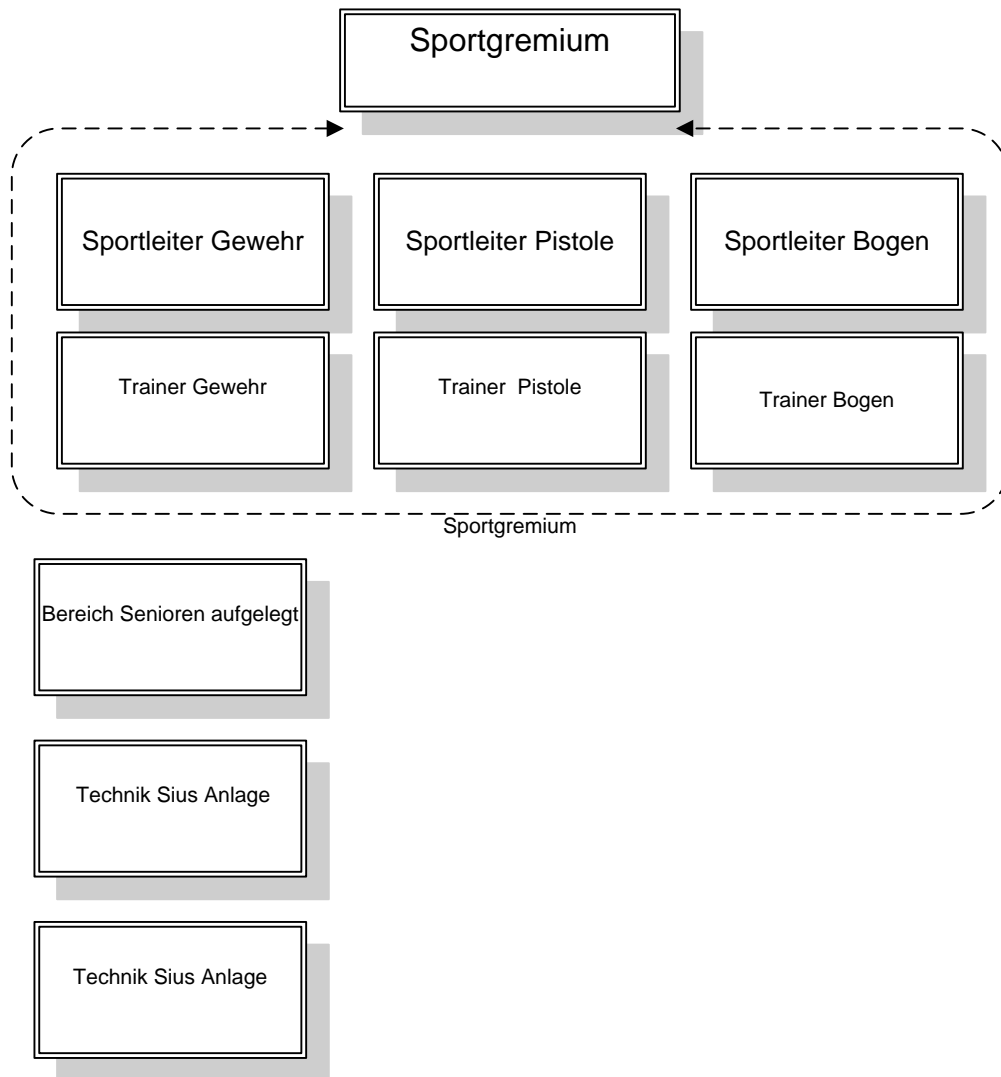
Sportgremium

Sportleiter Gewehr

Sportleiter Pistole

Sportleiter Bogen

Trainer Gewehr

Trainer Pistole

Trainer Bogen

Sportgremium

Bereich Senioren aufgelegt

Technik Sius Anlage

Technik Sius Anlage